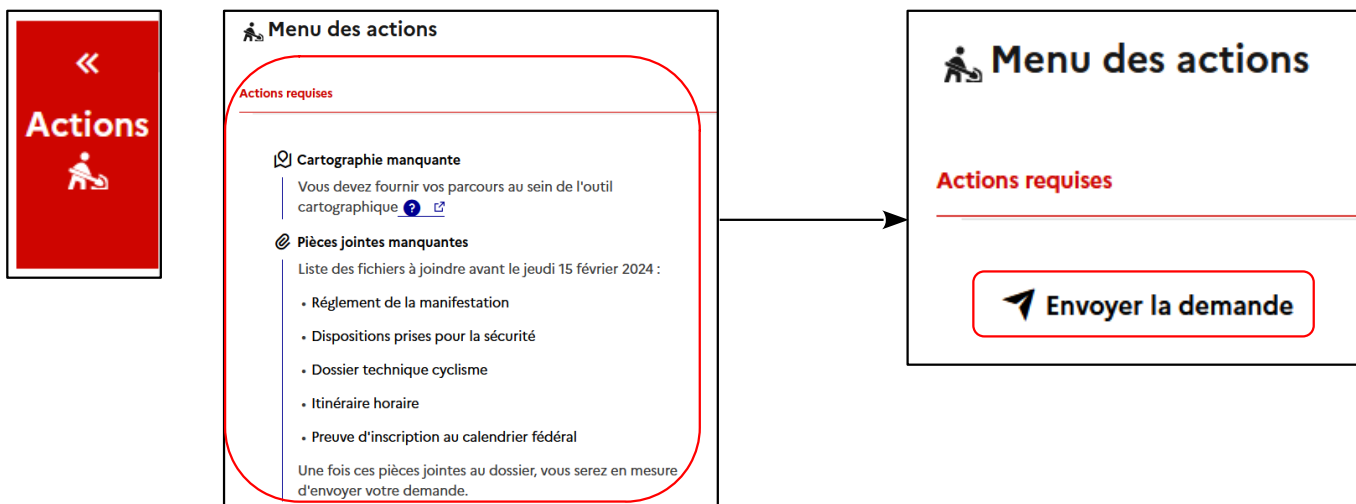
«
Actions

Menu des actions

Actions requises

Cartographie manquante

Vous devez fournir vos parcours au sein de l'outil cartographique

Pièces jointes manquantes

Liste des fichiers à joindre avant le jeudi 15 février 2024 :

• Réglement de la manifestation
• Dispositions prises pour la sécurité
• Dossier technique cyclisme
• Itinéraire horaire
• Preuve d'inscription au calendrier fédéral

Une fois ces pièces jointes au dossier, vous serez en mesure d'envoyer votre demande.

Menu des actions

Actions requises

Envoyer la demande